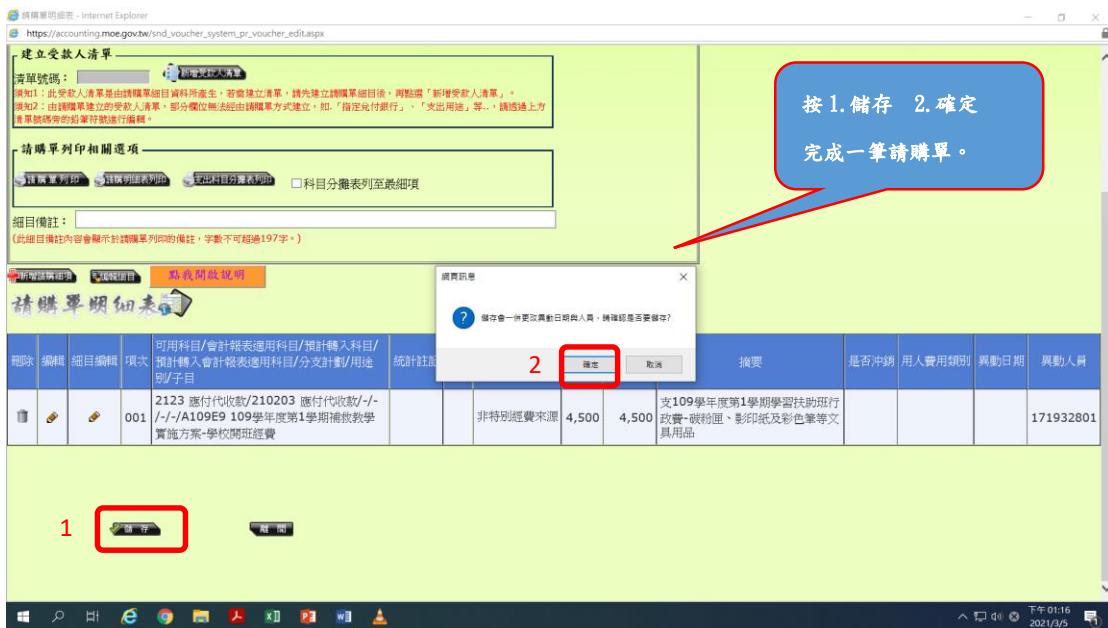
請購單明細表 - Internet Explorer
https://accounting.moe.gov.tw/snd_voucher_system_pr_voucher_edit.aspx

建立受款人清單
清單號碼： 新增受款人清單
須知1：此受款人清單是由請購單細目資料所產生，若需建立清單，請先建立請購單細目後，再點選「新增受款人清單」。
須知2：由請購單建立的受款人清單，部分欄位無法經由請購單方式建立，如.「指定兌付銀行」、「支出用途」等..，請透過上方清單號碼旁的鉛筆符號進行編輯。

請購單列印相關選項
請購單列印 請購明細表列印 支出科目分攤表列印 □科目分攤表列至最細項

細目備註：
(此細目備註內容會顯示於請購單列印的備註，字數不可超過197字。)

按 1.儲存 2.確定
完成一筆請購單。

新增請購細項 調閱細目 點我開啟說明
請購單明細表

網頁訊息
儲存會一併更改異動日期與人員，請確認是否要儲存?
確定 取消
2

| 刪除 | 編輯 | 細目編輯 | 項次 | 可用科目/會計報表適用科目/預計轉入科目/預計轉入會計報表適用科目/分支計劃/用途別/子目 | 統計註記 | | | | | 摘要 | 是否沖銷 | 用人費用類別 | 異動日期 | 異動人員 |
|---|---|---|---|---|---|---|---|---|---|---|---|---|---|---|
| | | | 001 | 2123 應付代收款/210203 應付代收款/-/-/-/-/-/A109E9 109學年度第1學期補救教學實施方案-學校開班經費 | | | 非特別經費來源 | 4,500 | 4,500 | 支109學年度第1學期學習扶助班行政費-碳粉匣、影印紙及彩色筆等文具用品 | | | | 171932801 |

1 儲存 離開

下午 01:16 2021/3/5